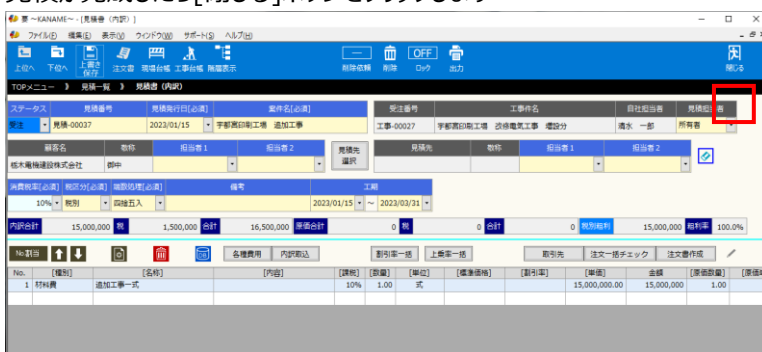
見積が完成したら[閉じる]ボタンをクリックします

要 ~KANAME~ - [見積書 (内訳)]
ファイル(F) 編集(E) 表示(V) ウィンドウ(W) サポート(S) ヘルプ(H)

上位へ 下位へ 上書き保存 注文書 現場台帳 工事台帳 階層表示 削除依頼 削除 OFF ロック 出力 閉じる

TOPメニュー 見積一覧 見積書 (内訳)

| ステータス | 見積番号 | 見積発行日[必須] | 案件名[必須] |
|---|---|---|---|
| 受注 | 見積-00037 | 2023/01/15 | 宇都宮印刷工場 追加工事 |

| 受注番号 | 工事件名 | 自社担当者 | 見積担当者 |
|---|---|---|---|
| 工事-00027 | 宇都宮印刷工場 改修電気工事 増設分 | 清水 一郎 | 所有者 |

| 顧客名 | 敬称 | 担当者1 | 担当者2 |
|---|---|---|---|
| 栃木電機建設株式会社 | 御中 | | |

見積先選択

| 見積先 | 敬称 | 担当者1 | 担当者2 |
|---|---|---|---|
| | | | |

| 消費税率[必須] | 税区分[必須] | 端数処理[必須] | 備考 | 工期 |
|---|---|---|---|---|
| 10% | 税別 | 四捨五入 | | 2023/01/15 ~ 2023/03/31 |

内訳合計 15,000,000 税 1,500,000 合計 16,500,000 原価合計 0 税 0 合計 0 見積粗利 15,000,000 粗利率 100.0%

No.割当 各種費用 内訳取込 割引率一括 上書率一括 取引先 注文一括チェック 注文書作成

| No. | [種別] | [名称] | [内容] | [課税] | [数量] | [単位] | [標準価格] | [割引率] | [単価] | 金額 | [原価数量] | [原価単 |
|---|---|---|---|---|---|---|---|---|---|---|---|---|
| 1 | 材料費 | 追加工事一式 | | 10% | 1.00 | 式 | | | 15,000,000.00 | 15,000,000 | 1.00 | |